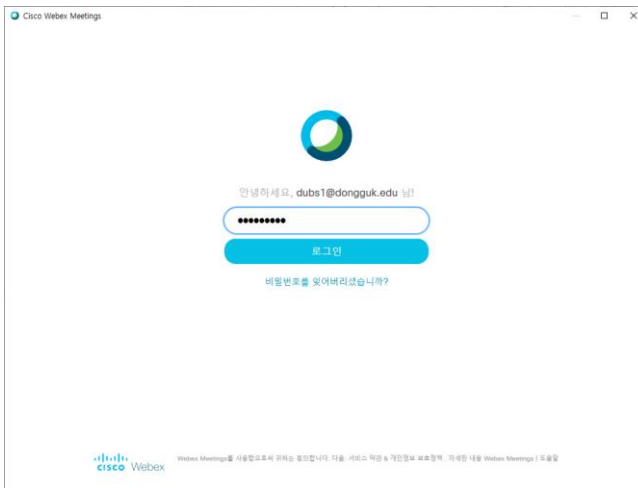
Cisco Webex Meetings

안녕하세요, dubs1@dongguk.edu 님!

●●●●●●●●●

로그인

비밀번호를 잊어버리셨습니까?

cisco Webex

Webex Meetings를 사용함으로써 귀하는 동의합니다: 다음: 서비스 약관 & 개인정보 보호정책. 자세한 내용 Webex Meetings | 도움말